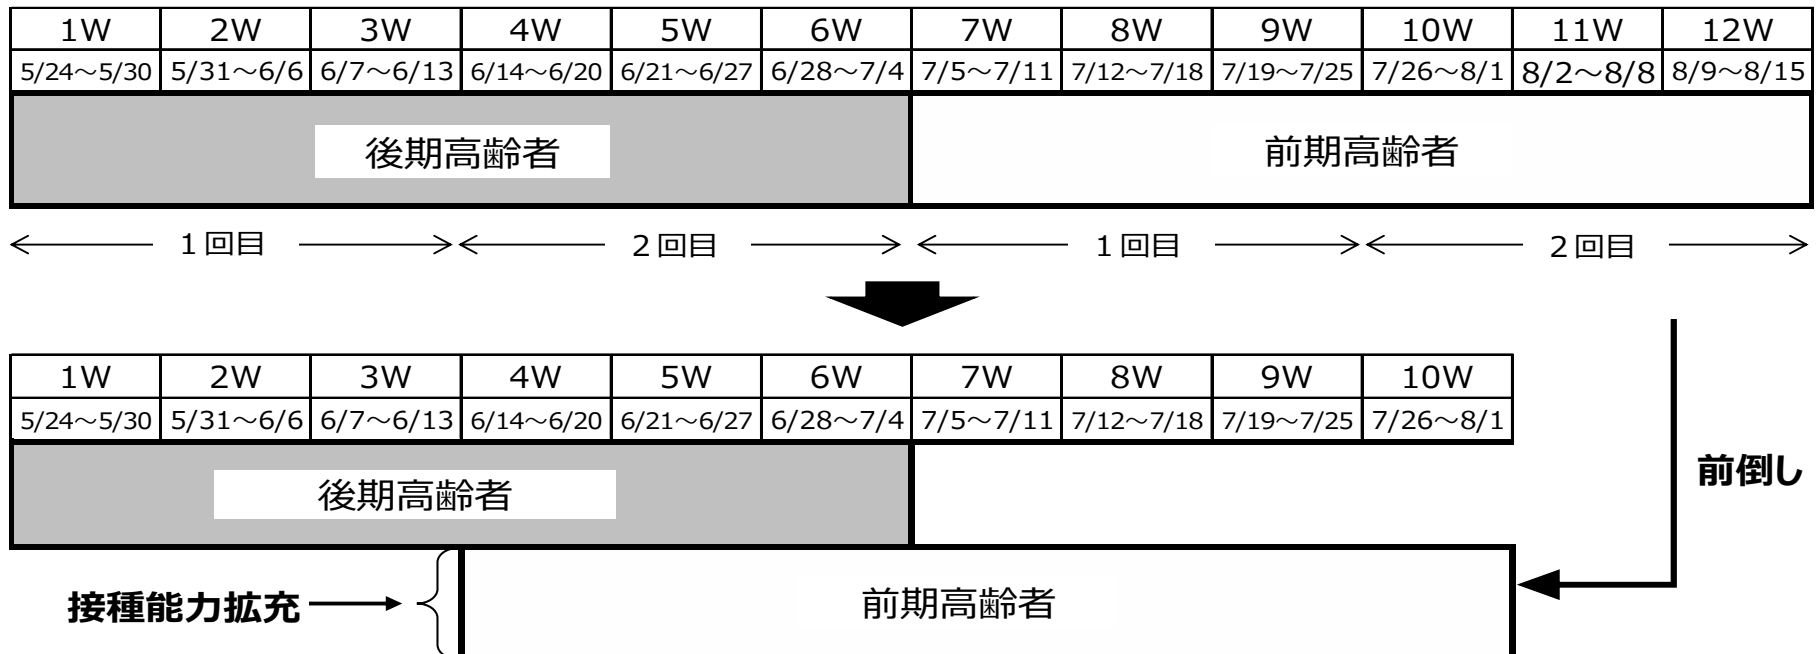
| 1W | 2W | 3W | 4W | 5W | 6W | 7W | 8W | 9W | 10W | 11W | 12W |
|---|---|---|---|---|---|---|---|---|---|---|---|
| 5/24～5/30 | 5/31～6/6 | 6/7～6/13 | 6/14～6/20 | 6/21～6/27 | 6/28～7/4 | 7/5～7/11 | 7/12～7/18 | 7/19～7/25 | 7/26～8/1 | 8/2～8/8 | 8/9～8/15 |

後期高齢者

前期高齢者

1回目

2回目

1回目

2回目

| 1W | 2W | 3W | 4W | 5W | 6W | 7W | 8W | 9W | 10W |
|---|---|---|---|---|---|---|---|---|---|
| 5/24～5/30 | 5/31～6/6 | 6/7～6/13 | 6/14～6/20 | 6/21～6/27 | 6/28～7/4 | 7/5～7/11 | 7/12～7/18 | 7/19～7/25 | 7/26～8/1 |

後期高齢者

前倒し

接種能力拡充

前期高齢者